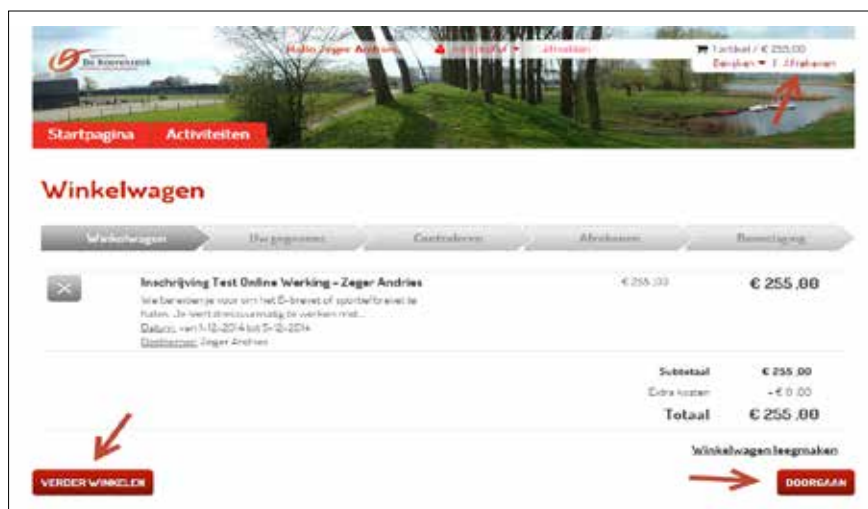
De Koornbloem

Hallo Zeger Andries

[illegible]

Afmelden

1 artikel / € 255,00

Bekijken ▾ | Afrekenen

Startpagina

Activiteiten

Winkelwagen

Winkelwagen

Uw gegevens

Controleren

Afrekenen

Bevestiging

Inschrijving Test Online Werking - Zeger Andries

We bereiden je voor om het B-brevet of sportbrevet te halen. Je leert stressvuurmatig te werken met...

Datum: van 1-12-2014 tot 5-12-2014

Deelnemer: Zeger Andries

€ 255,00

€ 255,00

Subtotaal € 255,00

Extra kosten - € 0,00

Totaal € 255,00

Winkelwagen leegmaken

VERDER WINKELEN

DOORGAAN